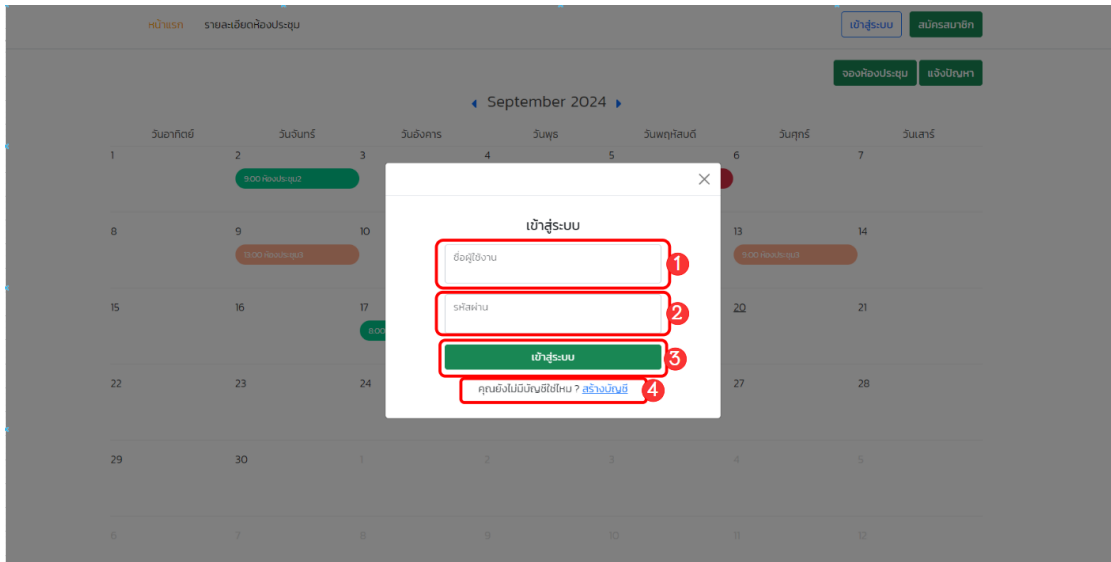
หน้าแรก รายละเอียดห้องประชุม

เข้าสู่ระบบ สมัครสมาชิก

จองห้องประชุม แจ้งปัญหา

September 2024

| วันอาทิตย์ | วันจันทร์ | วันอังคาร | วันพุธ | วันพฤหัสบดี | วันศุกร์ | วันเสาร์ |
|---|---|---|---|---|---|---|
| 1 | 2 9:00 ห้องประชุม2 | 3 | 4 | 5 | 6 | 7 |
| 8 | 9 13:00 ห้องประชุม3 | 10 | | | 13 9:00 ห้องประชุม3 | 14 |
| 15 | 16 | 17 8:00 | | | 20 | 21 |
| 22 | 23 | 24 | | | 27 | 28 |
| 29 | 30 | 1 | 2 | 3 | 4 | 5 |
| 6 | 7 | 8 | 9 | 10 | 11 | 12 |

เข้าสู่ระบบ

ชื่อผู้ใช้งาน 1

รหัสผ่าน 2

เข้าสู่ระบบ 3

คุณยังไม่มีบัญชีใช่ไหม ? สร้างบัญชี 4